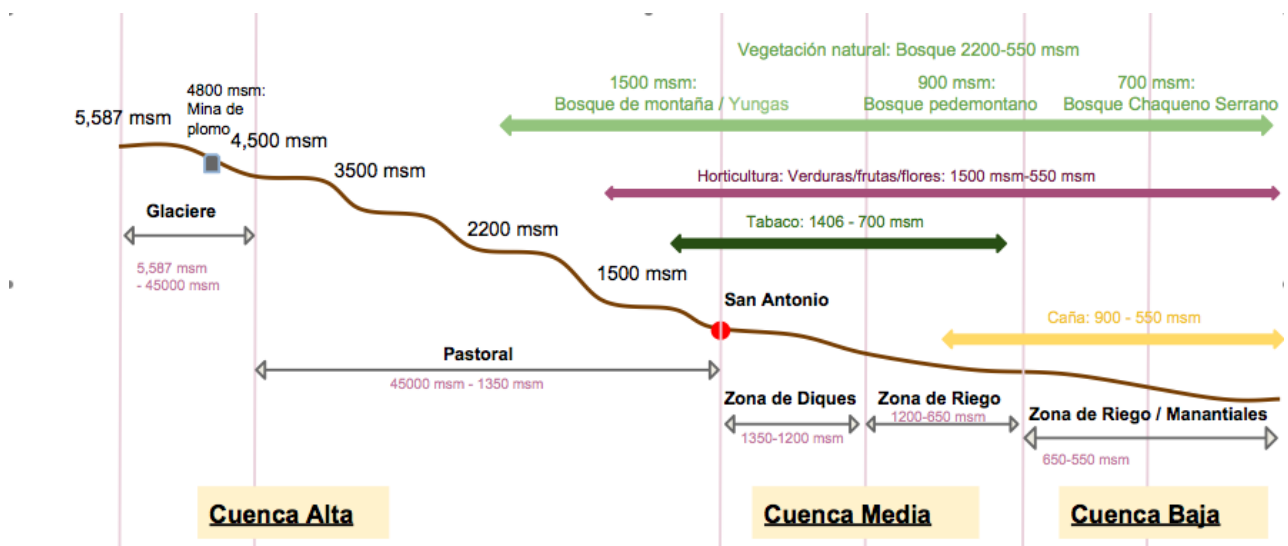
Vegetación natural: Bosque 2200-550 msm

1500 msm:
Bosque de montaña / Yungas

900 msm:
Bosque pedemontano

700 msm:
Bosque Chaqueno Serrano

5,587 msm

4800 msm:
Mina de plomo

4,500 msm

3500 msm

2200 msm

1500 msm

Horticultura: Verduras/frutas/flores: 1500 msm-550 msm

Tabaco: 1406 - 700 msm

Glaciere

5,587 msm
- 45000 msm

San Antonio

Caña: 900 - 550 msm

Pastoral

45000 msm - 1350 msm

Zona de Diques

1350-1200 msm

Zona de Riego

1200-650 msm

Zona de Riego / Manantiales

650-550 msm

Cuenca Alta

Cuenca Media

Cuenca Baja